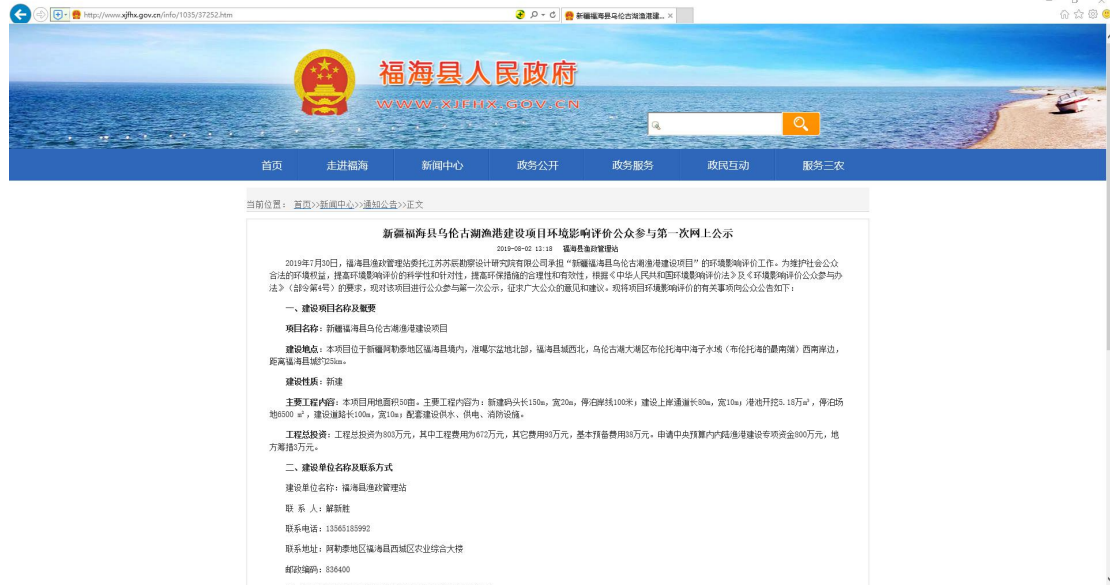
http://www.xjfhx.gov.cn/info/1035/37252.htm

新疆福海县乌伦古湖渔港建... ×

福海县人民政府

WWW.XJFHX.GOV.CN

首页 走进福海 新闻中心 政务公开 政务服务 政民互动 服务三农

当前位置： 首页>>新闻中心>>通知公告>>正文

新疆福海县乌伦古湖渔港建设项目环境影响评价公众参与第一次网上公示

2019-08-02 13:18 福海县渔政管理站

2019年7月30日，福海县渔政管理站委托江苏苏辰勘察设计研究院有限公司承担"新疆福海县乌伦古湖渔港建设项目"的环境影响评价工作。为维护社会公众合法的环境权益，提高环境影响评价的科学性和针对性，提高环保措施的合理性和有效性，根据《中华人民共和国环境影响评价法》及《环境影响评价公众参与办法》（部令第4号）的要求，现对该项目进行公众参与第一次公示，征求广大公众的意见和建议。现将项目环境影响评价的有关事项向公众公告如下：

一、建设项目名称及概要

项目名称：新疆福海县乌伦古湖渔港建设项目

建设地点：本项目位于新疆阿勒泰地区福海县境内，准噶尔盆地北部，福海县城西北，乌伦古湖大湖区布伦托海中海子水域（布伦托海的最南端）西南岸边，距离福海县城约25km。

建设性质：新建

主要工程内容：本项目用地面积50亩。主要工程内容为：新建码头长150m，宽20m，停泊岸线100米；建设上岸通道长80m，宽10m；港池开挖5.18万m³，停泊场地6500 m²，建设道路长100m，宽10m；配套建设供水、供电、消防设施。

工程总投资：工程总投资为803万元，其中工程费用为672万元，其它费用93万元，基本预备费用38万元。申请中央预算内内陆渔港建设专项资金800万元，地方筹措3万元。

二、建设单位名称及联系方式

建设单位名称：福海县渔政管理站

联 系 人：解新胜

联系电话：13565185992

联系地址：阿勒泰地区福海县西城区农业综合大楼

邮政编码：836400